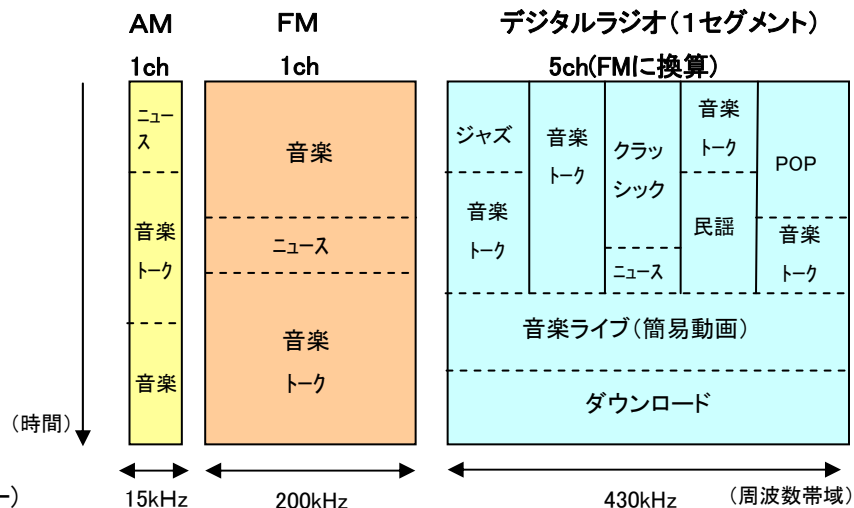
AM

1ch

ニュース

音楽
トーク

音楽

FM

1ch

音楽

ニュース

音楽
トーク

デジタルラジオ（1セグメント）

5ch(FMに換算)

ジャズ

音楽
トーク

音楽
トーク

クラッシック

ニュース

音楽
トーク

民謡

POP

音楽
トーク

音楽ライブ（簡易動画）

ダウンロード

（時間）

15kHz

200kHz

430kHz

（周波数帯域）

ー）